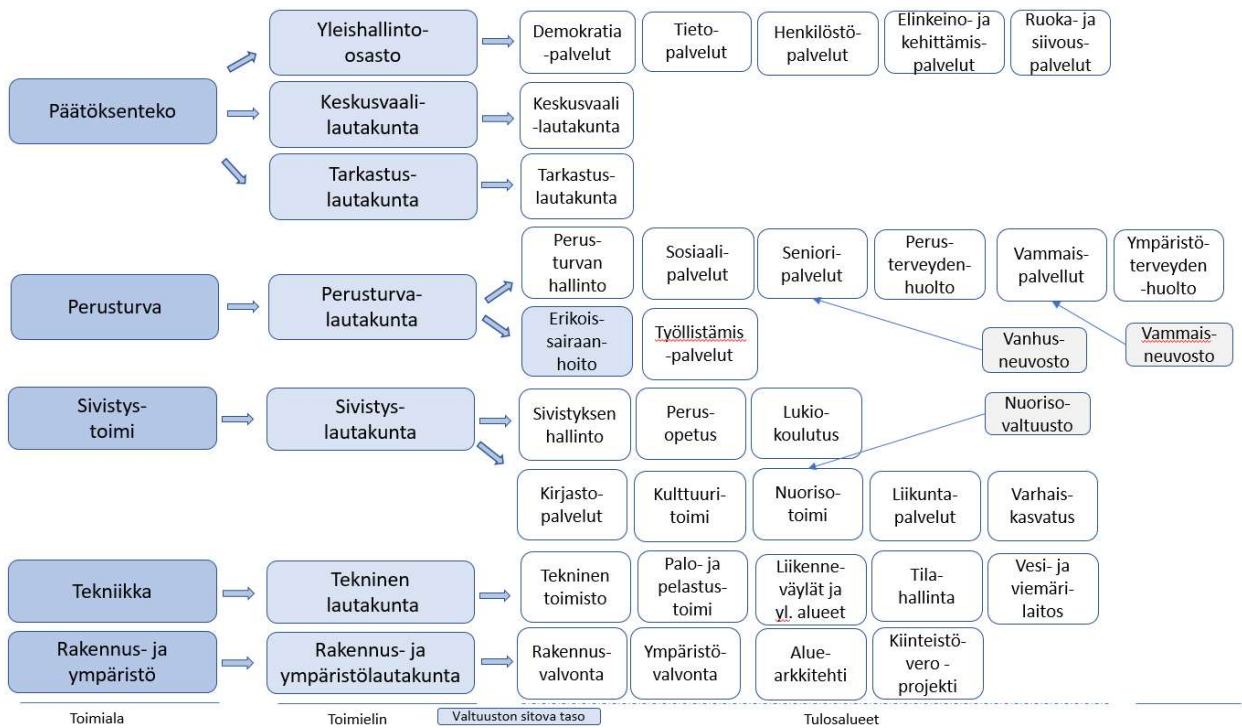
Päätöksenteko

Yleishallinto-osasto

Demokratia-palvelut

Tieto-palvelut

Henkilöstö-palvelut

Elinkeino- ja kehittämis-palvelut

Ruoka- ja siivous-palvelut

Keskusvaali-lautakunta

Keskusvaali-lautakunta

Tarkastus-lautakunta

Tarkastus-lautakunta

Perusturva

Perusturva-lautakunta

Perus-turvan hallinto

Sosiaali-palvelut

Seniori-palvelut

Perus-terveyden-huolto

Vammais-palvellut

Ympäristö-terveyden-huolto

Erikois-sairaan-hoito

Työllistämis-palvelut

Vanhus-neuvosto

Vammais-neuvosto

Sivistys-toimi

Sivistys-lautakunta

Sivistyksen hallinto

Perus-opetus

Lukio-koulutus

Nuoriso-valtuusto

Kirjasto-palvelut

Kulttuuri-toimi

Nuoriso-toimi

Liikunta-palvelut

Varhais-kasvatus

Tekniikka

Tekninen lautakunta

Tekninen toimisto

Palo- ja pelastus-toimi

Liikenne-väylät ja yl. alueet

Tila-hallinta

Vesi- ja viemäri-laitos

Rakennus- ja ympäristö

Rakennus- ja ympäristölautakunta

Rakennus-valvonta

Ympäristö-valvonta

Alue-arkkitehti

Kiinteistö-vero - projekti

Toimiala

Toimielin

Valtuuston sitova taso

Tulosalueet